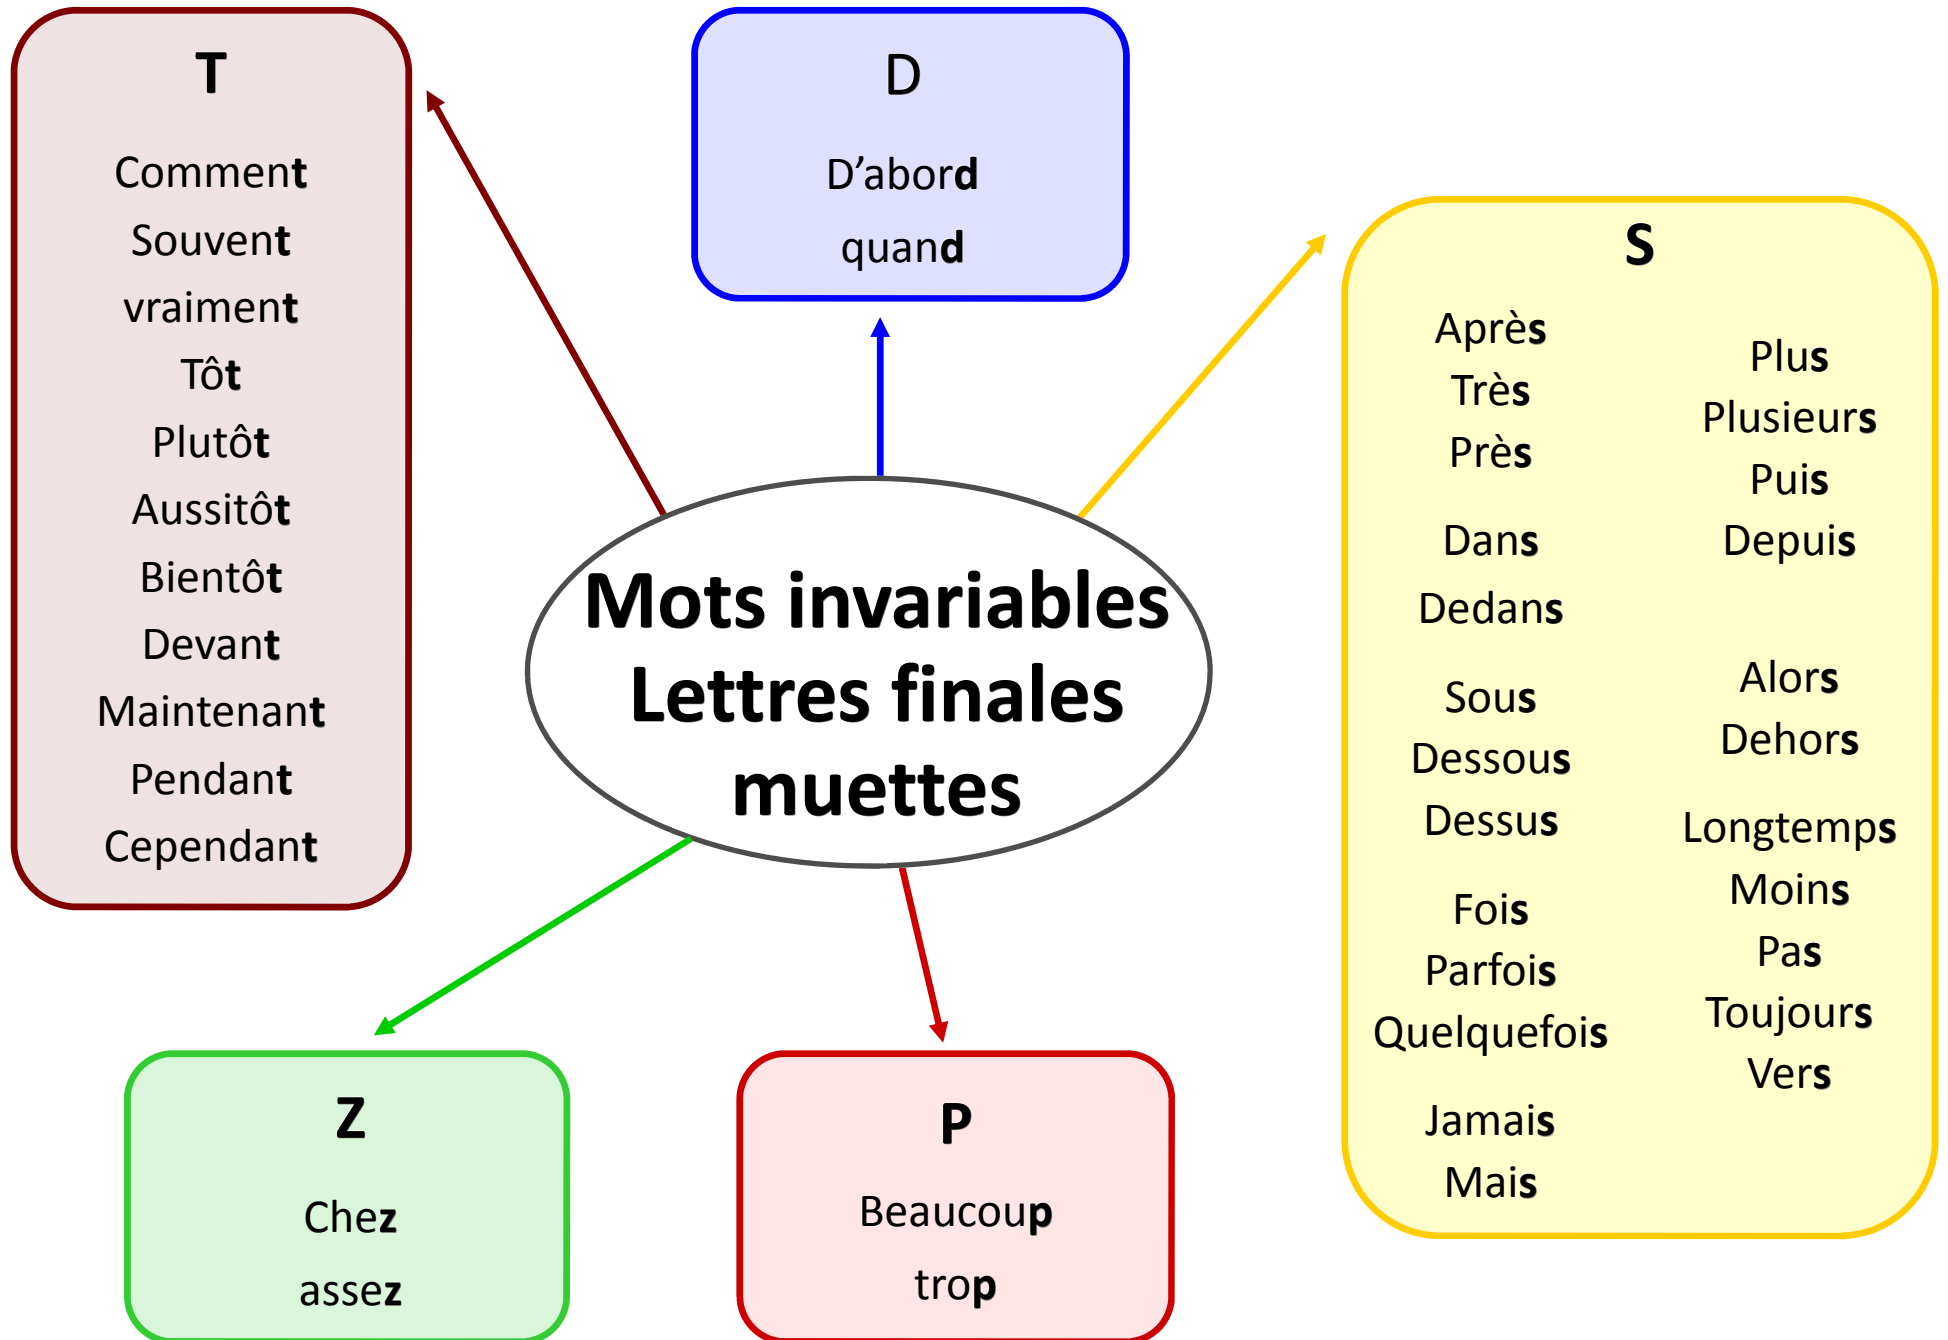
T

Comment
Souvent
vraiment
Tôt
Plutôt
Aussitôt
Bientôt
Devant
Maintenant
Pendant
Cependant

D

D'abord
quand

Mots invariables
Lettres finales
muettes

S

Après
Très
Près

Dans
Dedans

Sous
Dessous
Dessus

Fois
Parfois
Quelquefois

Jamais
Mais

Plus
Plusieurs
Puis
Depuis

Alors
Dehors

Longtemps
Moins
Pas
Toujours
Vers

Z

Chez
assez

P

Beaucoup
trop